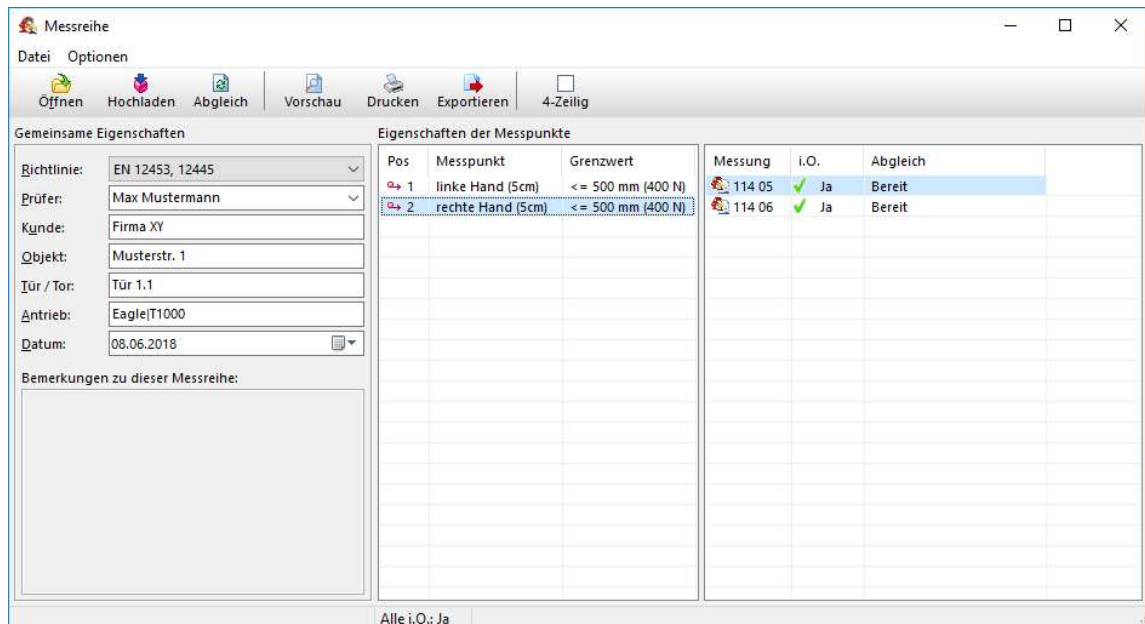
Messreihe

Datei Optionen

Öffnen Hochladen Abgleich Vorschau Drucken Exportieren 4-Zeilig

Gemeinsame Eigenschaften

Richtlinie: EN 12453, 12445
Prüfer: Max Mustermann
Kunde: Firma XY
Objekt: Musterstr. 1
Tür / Tor: Tür 1.1
Antrieb: Eagle|T1000
Datum: 08.06.2018

Bemerkungen zu dieser Messreihe:

Eigenschaften der Messpunkte

| Pos | Messpunkt | Grenzwert |
|---|---|---|
| 1 | linke Hand (5cm) | <= 500 mm (400 N) |
| 2 | rechte Hand (5cm) | <= 500 mm (400 N) |

| Messung | i.O. | Abgleich |
|---|---|---|
| 114 05 | Ja | Bereit |
| 114 06 | Ja | Bereit |

Alle i.O.: Ja